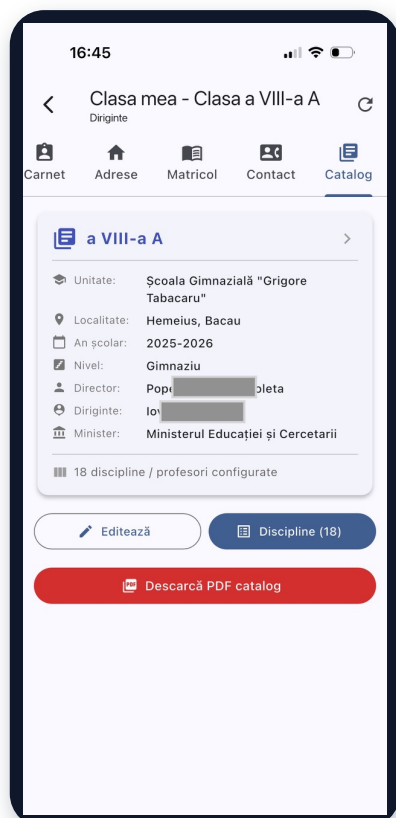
16:45

Clasa mea - Clasa a VIII-a A
Diriginte

Carnet
Adrese
Matricol
Contact
Catalog

a VIII-a A

Unitate: Școala Gimnazială "Grigore Tabacaru"
Localitate: Hemeius, Bacau
An școlar: 2025-2026
Nivel: Gimnaziu
Director: Pope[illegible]oleta
Diriginte: Iov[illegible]
Minister: Ministerul Educației și Cercetarii

18 discipline / profesori configurate

Editează
Discipline (18)
Descarcă PDF catalog